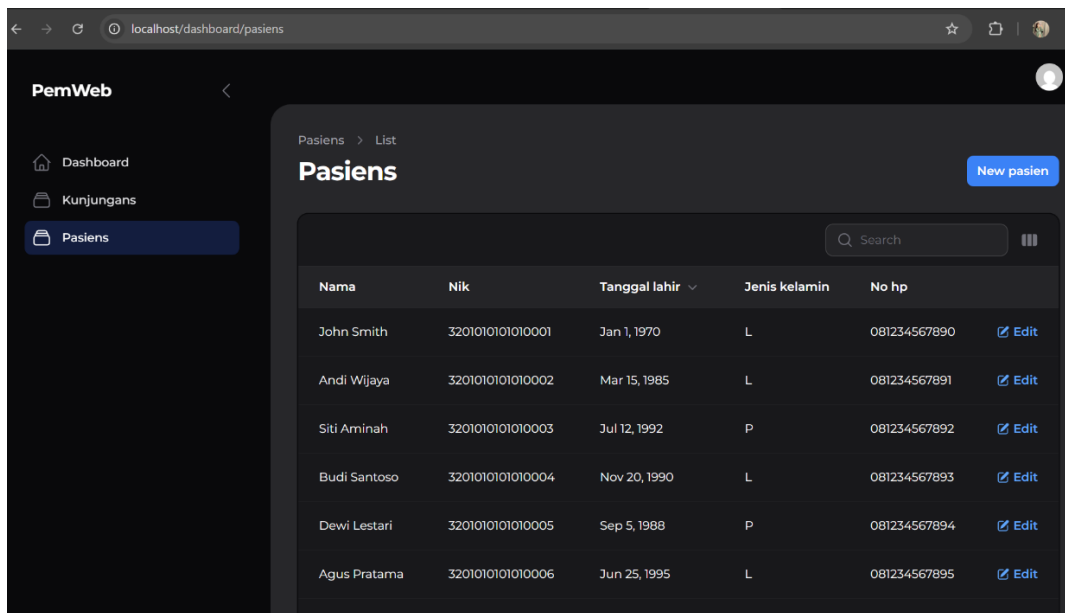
localhost/dashboard/pasiens

PemWeb

Dashboard
Kunjungans
Pasiens

Pasiens > List

Pasiens

New pasien

Search

| Nama | Nik | Tanggal lahir | Jenis kelamin | No hp | |
|---|---|---|---|---|---|
| John Smith | 3201010101010001 | Jan 1, 1970 | L | 081234567890 | Edit |
| Andi Wijaya | 3201010101010002 | Mar 15, 1985 | L | 081234567891 | Edit |
| Siti Aminah | 3201010101010003 | Jul 12, 1992 | P | 081234567892 | Edit |
| Budi Santoso | 3201010101010004 | Nov 20, 1990 | L | 081234567893 | Edit |
| Dewi Lestari | 3201010101010005 | Sep 5, 1988 | P | 081234567894 | Edit |
| Agus Pratama | 3201010101010006 | Jun 25, 1995 | L | 081234567895 | Edit |